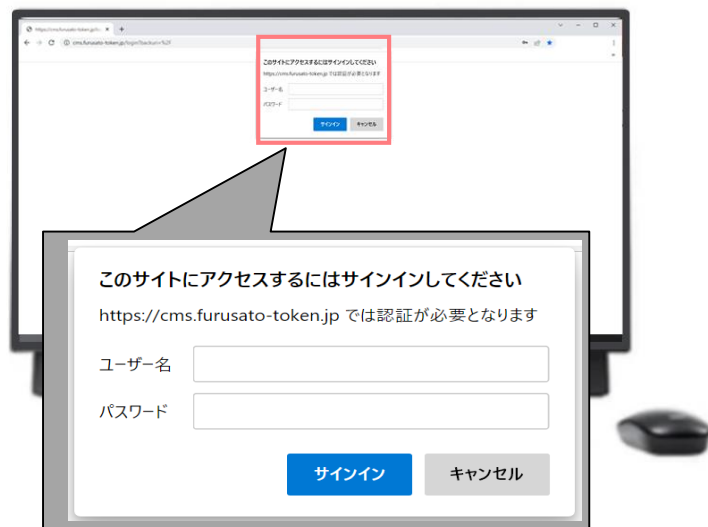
https://cms.furusato-token.jp/c ×  +

cms.furusato-token.jp/login?backurl=%2F

このサイトにアクセスするにはサインインしてください

https://cms.furusato-token.jp では認証が必要となります

ユーザー名

パスワード

サインイン キャンセル

このサイトにアクセスするにはサインインしてください

https://cms.furusato-token.jp では認証が必要となります

ユーザー名

パスワード

サインイン

キャンセル